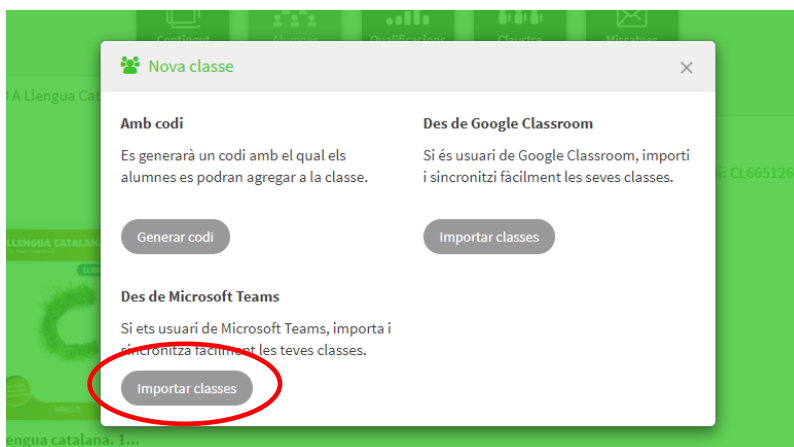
Continguts Alumnes Qualificacions Claustre Missatges

A Llengua Cata

: CL665126

LLENGUA CATALANA

llengua catalana. 1...

Nova classe

×

Amb codi

Es generarà un codi amb el qual els alumnes es podran agregar a la classe.

Generar codi

Des de Google Classroom

Si és usuari de Google Classroom, importi i sincronitzi fàcilment les seves classes.

Importar classes

Des de Microsoft Teams

Si ets usuari de Microsoft Teams, importa i sincronitza fàcilment les teves classes.

Importar classes